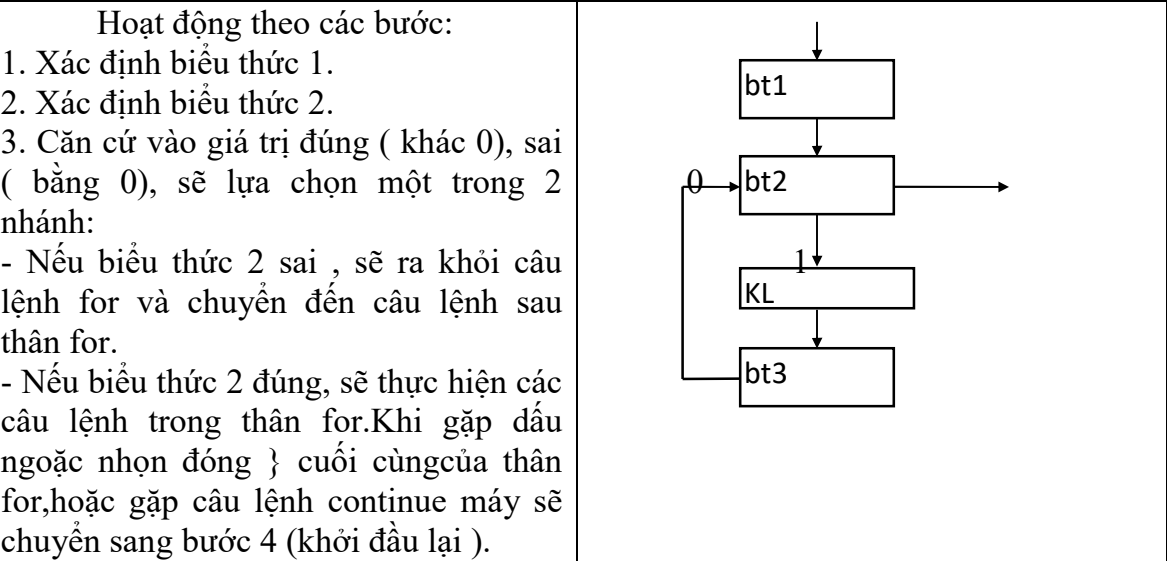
| Hoạt động theo các bước:<br>1. Xác định biểu thức 1.<br>2. Xác định biểu thức 2.<br>3. Căn cứ vào giá trị đúng ( khác 0), sai ( bằng 0), sẽ lựa chọn một trong 2 nhánh:<br>- Nếu biểu thức 2 sai , sẽ ra khỏi câu lệnh for và chuyển đến câu lệnh sau thân for.<br>- Nếu biểu thức 2 đúng, sẽ thực hiện các câu lệnh trong thân for.Khi gặp dấu ngoặc nhọn đóng } cuối cùngcủa thân for,hoặc gặp câu lệnh continue máy sẽ chuyển sang bước 4 (khởi đầu lại ). | bt1<br>0 bt2<br>1<br>KL<br>bt3 |
|---|---|